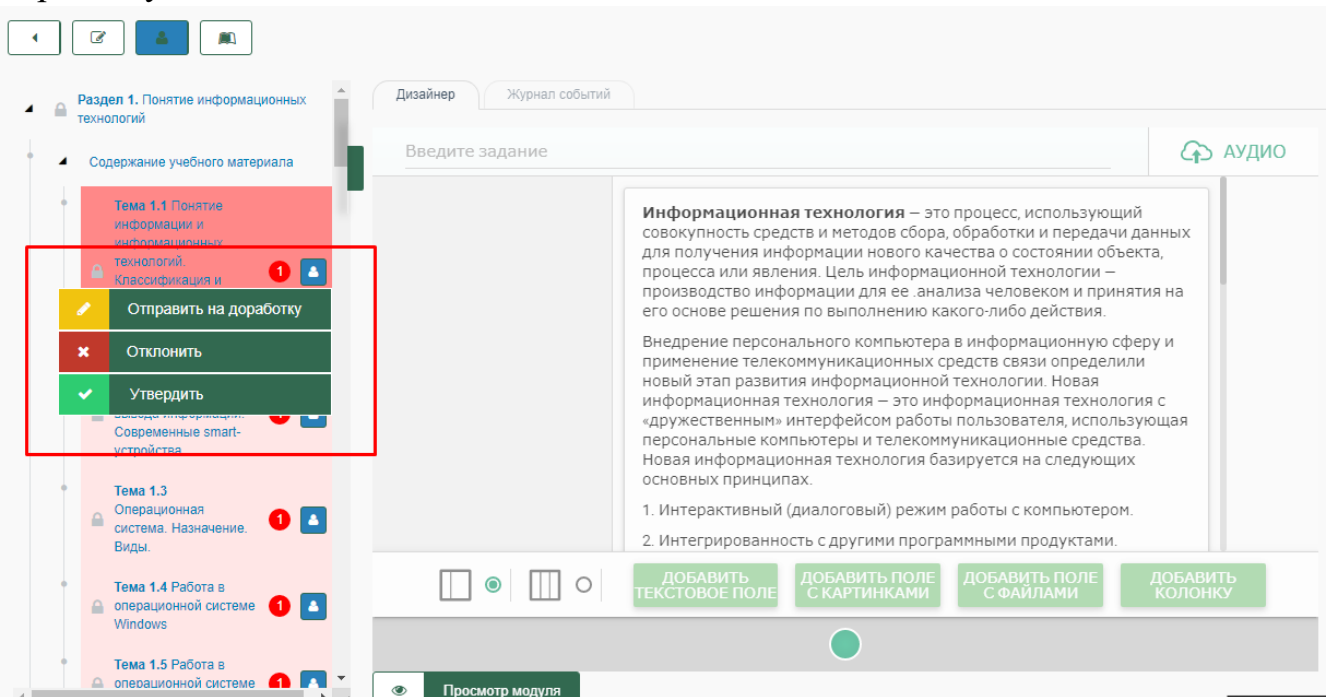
Раздел 1. Понятие информационных технологий

Содержание учебного материала

Тема 1.1 Понятие информации и информационных технологий. Классификация и

1

Отправить на доработку

Отклонить

Утвердить

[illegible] вывода информации. Современные smart-устройства

Тема 1.3 Операционная система. Назначение. Виды.

1

Тема 1.4 Работа в операционной системе Windows

1

Тема 1.5 Работа в операционной системе

1

Дизайнер

Журнал событий

Введите задание

АУДИО

**Информационная технология** — это процесс, использующий совокупность средств и методов сбора, обработки и передачи данных для получения информации нового качества о состоянии объекта, процесса или явления. Цель информационной технологии — производство информации для ее .анализа человеком и принятия на его основе решения по выполнению какого-либо действия.

Внедрение персонального компьютера в информационную сферу и применение телекоммуникационных средств связи определили новый этап развития информационной технологии. Новая информационная технология — это информационная технология с «дружественным» интерфейсом работы пользователя, использующая персональные компьютеры и телекоммуникационные средства. Новая информационная технология базируется на следующих основных принципах.

1. Интерактивный (диалоговый) режим работы с компьютером.

2. Интегрированность с другими программными продуктами.

ДОБАВИТЬ ТЕКСТОВОЕ ПОЛЕ

ДОБАВИТЬ ПОЛЕ С КАРТИНКАМИ

ДОБАВИТЬ ПОЛЕ С ФАЙЛАМИ

ДОБАВИТЬ КОЛОНКУ

Просмотр модуля